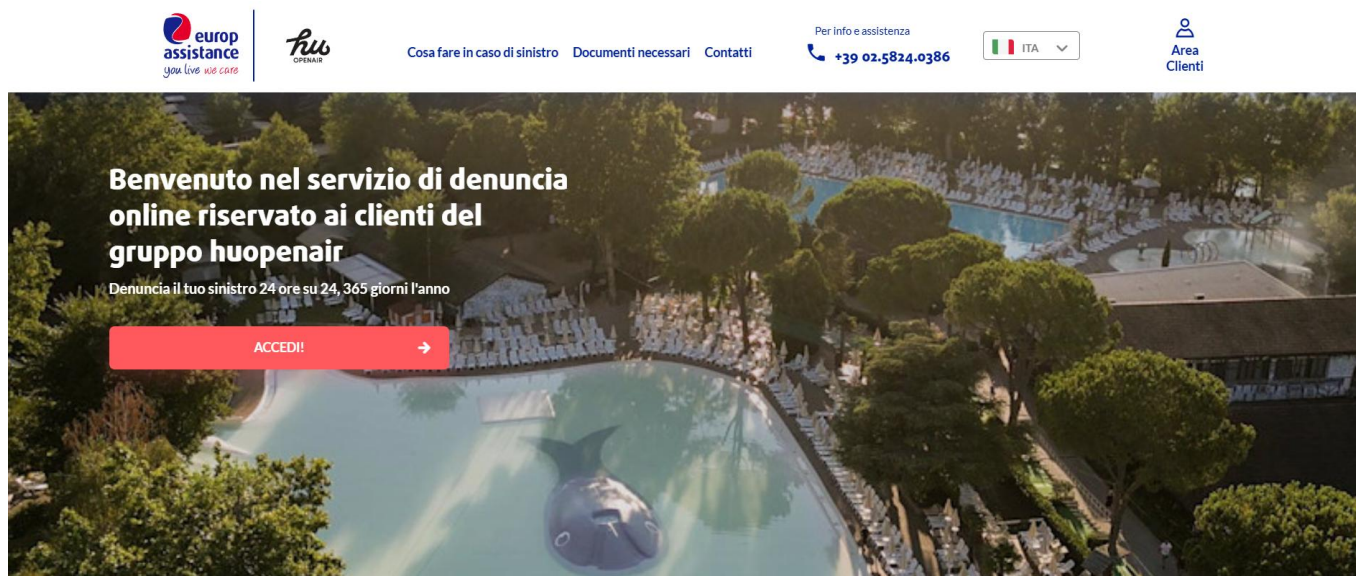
europ assistance
you live we care

hu
OPENAIR

Cosa fare in caso di sinistro Documenti necessari Contatti

Per info e assistenza
+39 02.5824.0386

ITA

Area Clienti

Benvenuto nel servizio di denuncia online riservato ai clienti del gruppo huopenair

Denuncia il tuo sinistro 24 ore su 24, 365 giorni l'anno

ACCEDI!